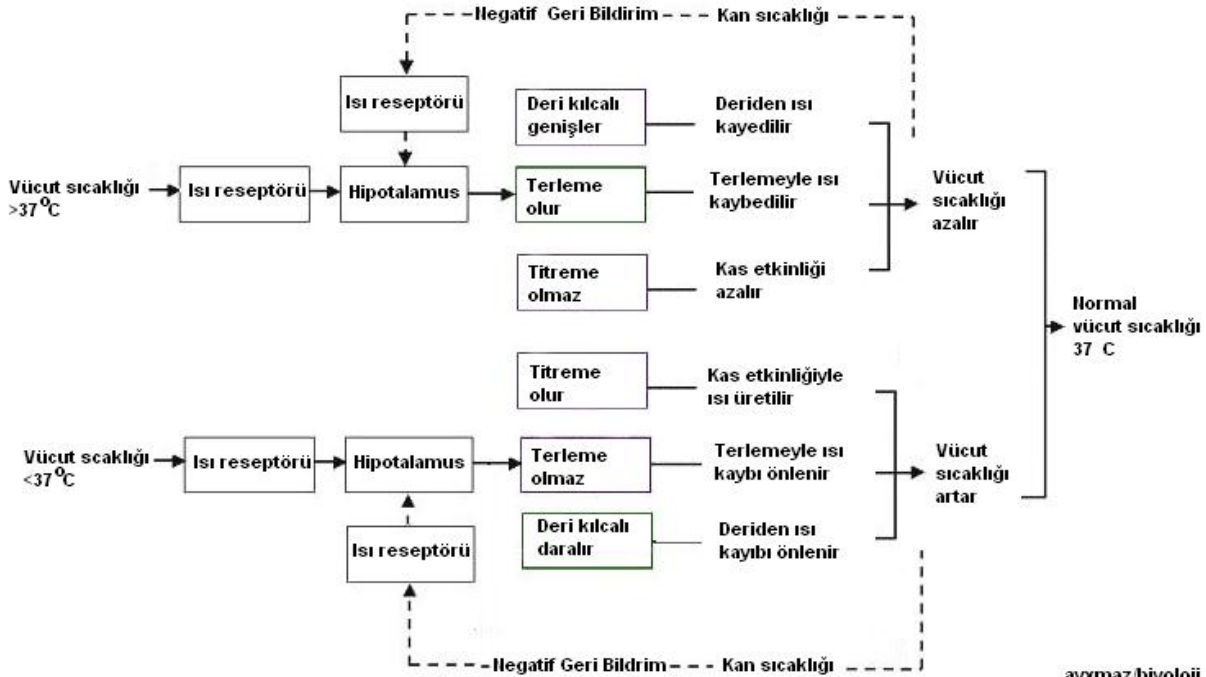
Negatif Geri Bildirim Kan sıcaklığı

Isı reseptörü

Vücut sıcaklığı >37$^{o}$C

Isı reseptörü

Hipotalamus

Deri kılcalı genişler

Terleme olur

Titreme olmaz

Deriden ısı kayedilir

Terlemeyle ısı kaybedilir

Kas etkinliği azalır

Vücut sıcaklığı azalır

Normal vücut sıcaklığı 37 C

Titreme olur

Terleme olmaz

Deri kılcalı daralır

Kas etkinliğiyle ısı üretilir

Terlemeyle ısı kaybı önlenir

Deriden ısı kayıbı önlenir

Vücut sıcaklığı artar

Vücut scaklığı <37$^{o}$C

Isı reseptörü

Hipotalamus

Isı reseptörü

Negatif Geri Bildirim Kan sıcaklığı

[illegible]/biyoloji